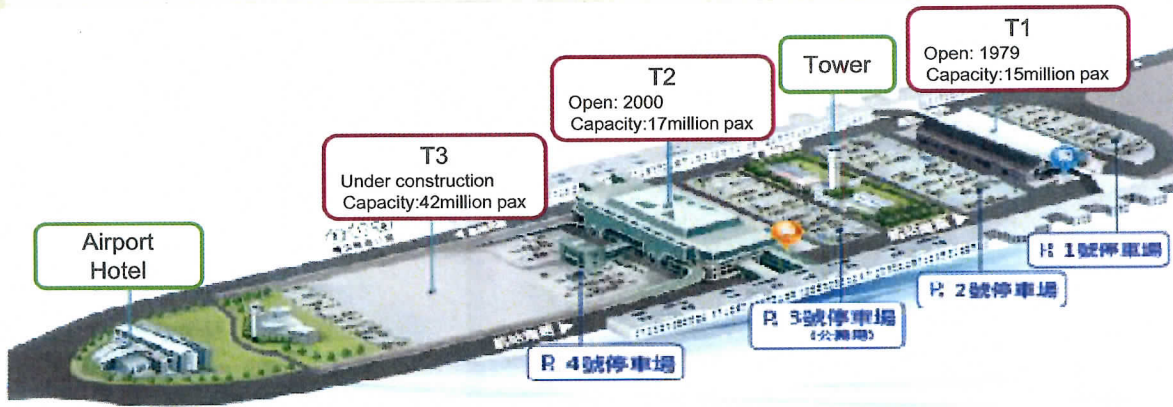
T1
Open: 1979
Capacity:15million pax

Tower

T2
Open: 2000
Capacity:17million pax

T3
Under construction
Capacity:42million pax

Airport Hotel

P 1號停車場

P 2號停車場

P 3號停車場
(公務用)

P 4號停車場